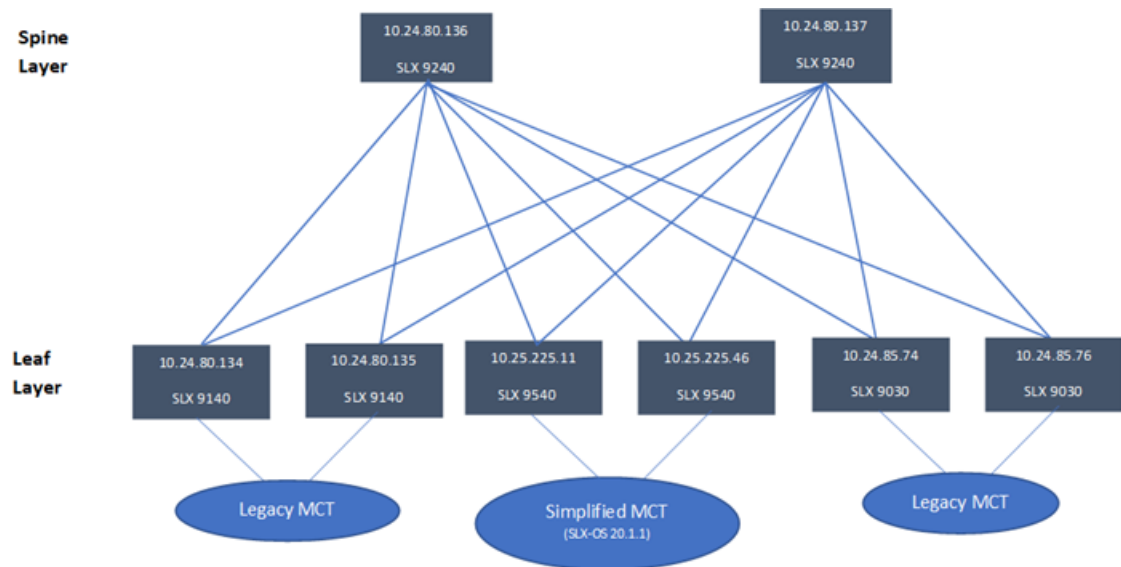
Spine Layer

10.24.80.136

SLX 9240

10.24.80.137

SLX 9240

Leaf Layer

10.24.80.134

SLX 9140

10.24.80.135

SLX 9140

10.25.225.11

SLX 9540

10.25.225.46

SLX 9540

10.24.85.74

SLX 9030

10.24.85.76

SLX 9030

Legacy MCT

Simplified MCT
(SLX-OS 20.1.1)

Legacy MCT